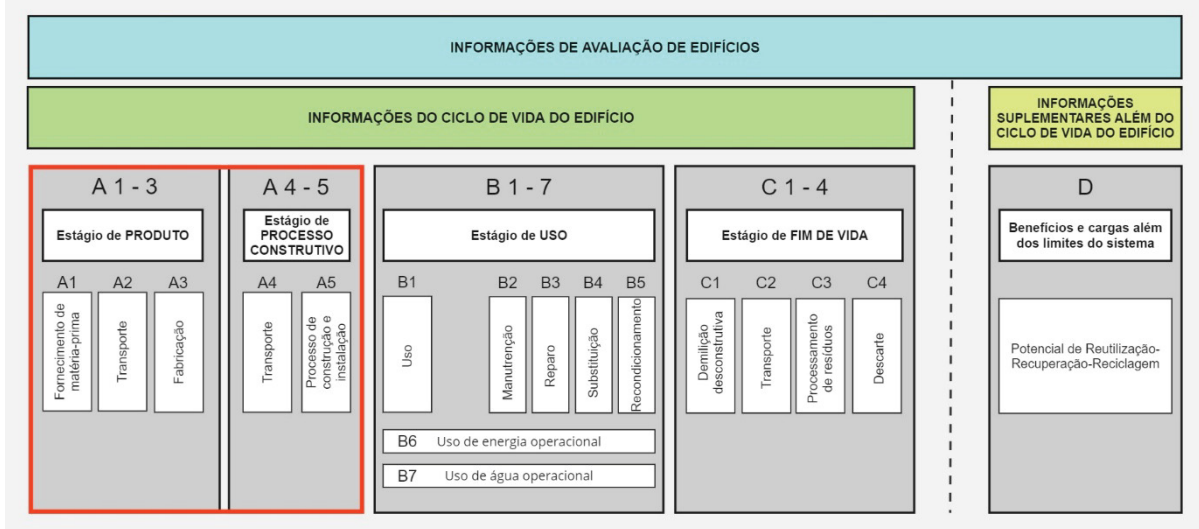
INFORMAÇÕES DE AVALIAÇÃO DE EDIFÍCIOS

INFORMAÇÕES DO CICLO DE VIDA DO EDIFÍCIO

INFORMAÇÕES SUPLEMENTARES ALÉM DO CICLO DE VIDA DO EDIFÍCIO

A 1 - 3

Estágio de PRODUTO

A1 Fornecimento de matéria-prima

A2 Transporte

A3 Fabricação

A 4 - 5

Estágio de PROCESSO CONSTRUTIVO

A4 Transporte

A5 Processo de construção e instalação

B 1 - 7

Estágio de USO

B1 Uso

B2 Manutenção

B3 Reparo

B4 Substituição

B5 Recondicionamento

B6 Uso de energia operacional

B7 Uso de água operacional

C 1 - 4

Estágio de FIM DE VIDA

C1 Demilição desconstrutiva

C2 Transporte

C3 Processamento de resíduos

C4 Descarte

D

Benefícios e cargas além dos limites do sistema

Potencial de Reutilização-Recuperação-Reciclagem